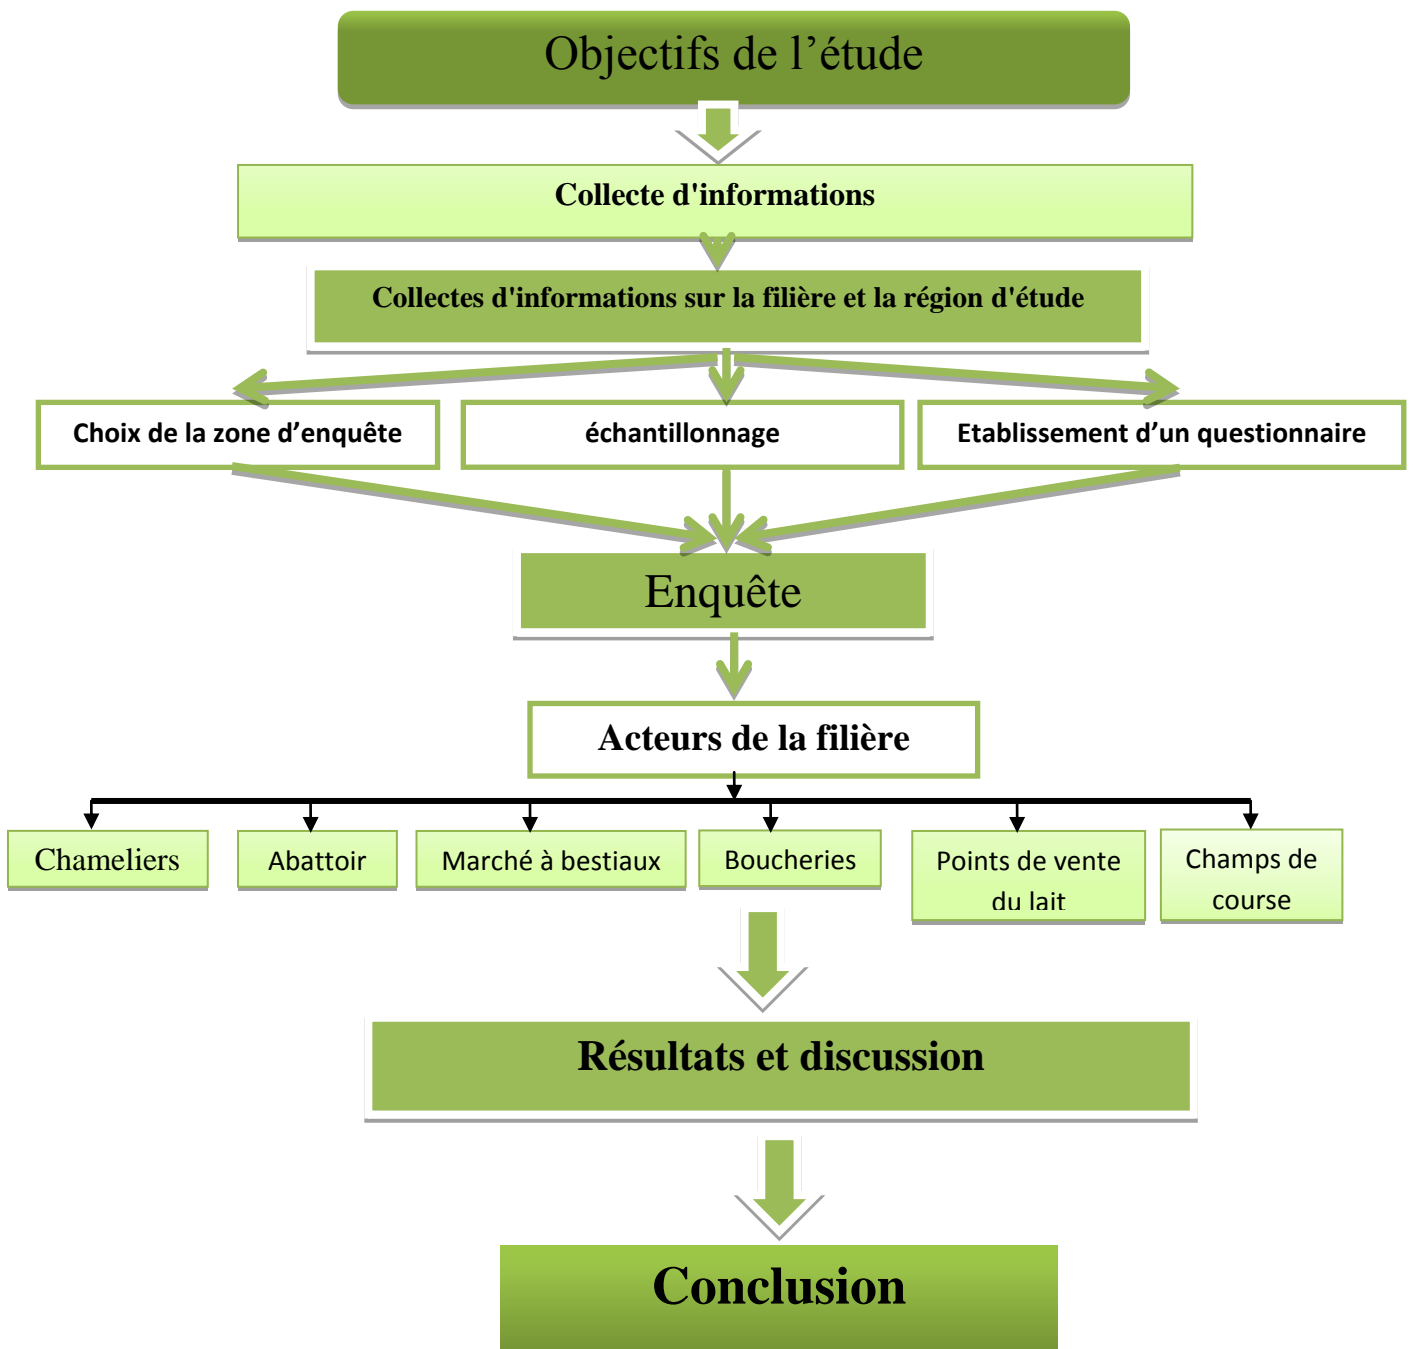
Objectifs de l’étude

Collecte d'informations

Collectes d'informations sur la filière et la région d'étude

Choix de la zone d’enquête

échantillonnage

Etablissement d’un questionnaire

Enquête

Acteurs de la filière

Chameliers

Abattoir

Marché à bestiaux

Boucheries

Points de vente du lait

Champs de course

Résultats et discussion

Conclusion